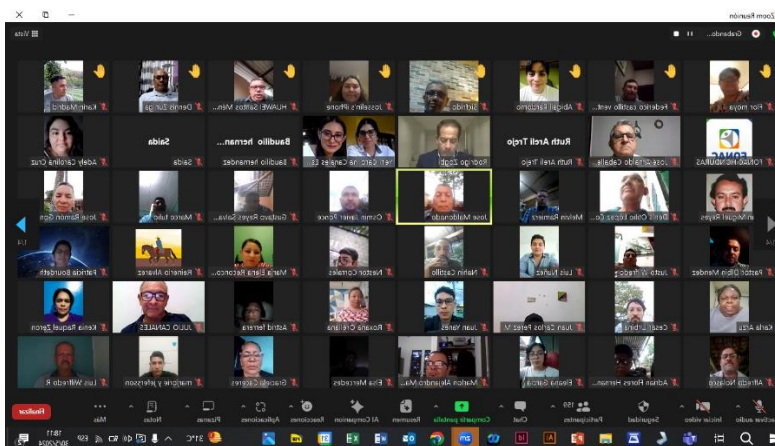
Zoom Reunión

Vista

Grabando...

Flor moya

Federico castillo vent...

Abigail Barcenas

Sinfrido

Josselin's iPhone

HUAWEI Santos Men...

Dennis Zuniga

Karin Madrid

FONDAHONDURAS

Jose Arnaldo Caballe...

Ruth Areli Trejo

Ruth Areli Trejo

Rodrigo Zepi...

Saida

Saida

Baudilio hernan...

Baudilio hernandez

Adely Carolina Cruz

Miguel Reyes

Darío Otoniel Lopez Go...

Melvin Ramirez

Jose Maldonado

Cesar Javier Ponce

Gustavo Reyes Salva...

Marco Lucio

Jose Ramon Gon...

Pastor Olbin Mendez

Justo W Fredd

Luis Nuñez

Nahun Castillo

Nestor Corrales

María Elena Recorco...

Reinerio Alvarez

Patricia Bourdeth

Karla Arzu

Cesar Pineda

Juan Carlos Perez M

Juan Yanes

Roxana Orellana

Astrid Ferrera

JULIO CANALES

Kenia Raquel Zeron

Alfredo Nolasco

Adrian Flores Hernan...

Eleana Garcia

Marlon Alejandro Ma...

Elsa Mercedes

Graciela Caceres

margine y jefferson

Luis Wilfredo R

Activar audio

Iniciar video

Seguridad

Participantes 159

Chat

Compartir pantalla

Resumen

AI Companion

Reacciones

Aplicaciones

Pizarras

Notas

Más

Finalizar

31°C

18:11
30/5/2024